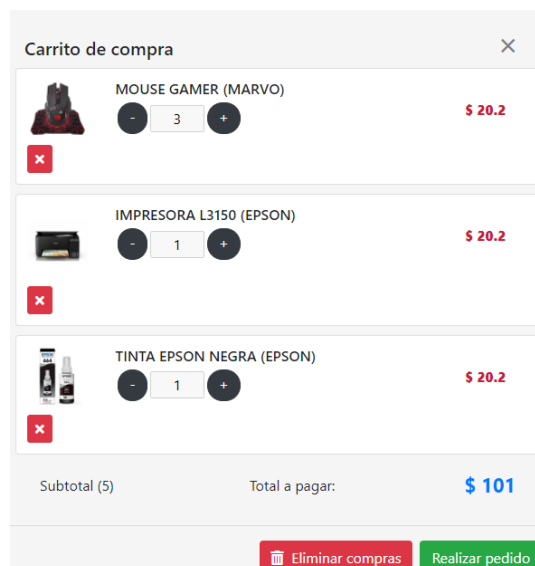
Carrito de compra ×

MOUSE GAMER (MARVO)
- 3 +
$ 20.2
×

IMPRESORA L3150 (EPSON)
- 1 +
$ 20.2
×

TINTA EPSON NEGRA (EPSON)
- 1 +
$ 20.2
×

Subtotal (5) Total a pagar: $ 101

Eliminar compras Realizar pedido